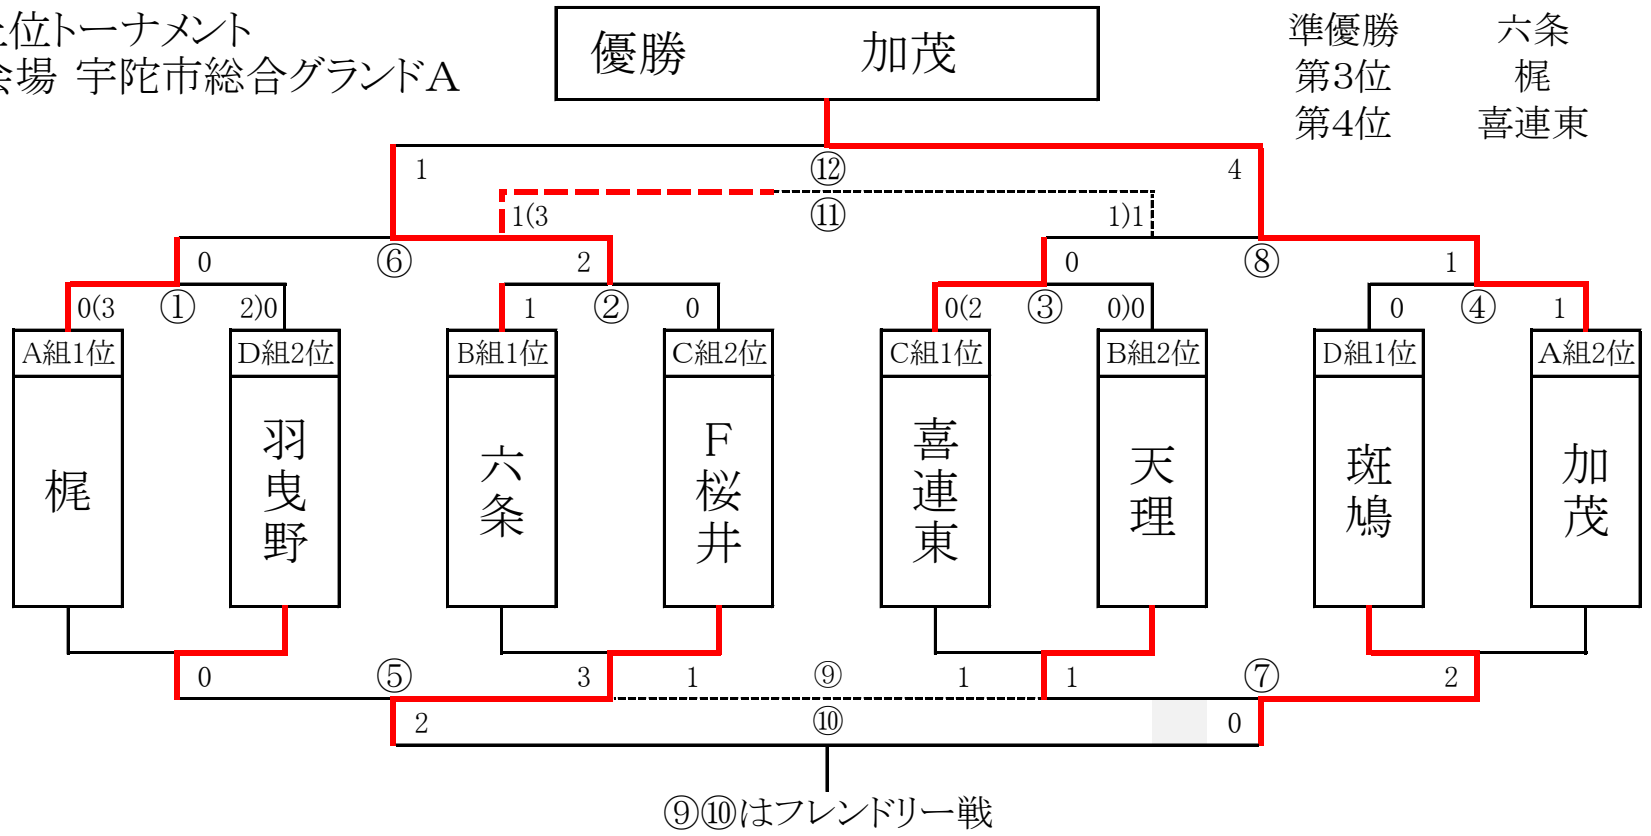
上位トーナメント
会場 宇陀市総合グランドA

優勝 加茂

準優勝 六条
第3位 梶
第4位 喜連東

1 ⑫ 4
1(3 ⑪ 1)1
0 ⑥ 2
0 ⑧ 1
0(3 ① 2)0
1 ② 0
0(2 ③ 0)0
0 ④ 1

A組1位 梶
D組2位 羽曳野
B組1位 六条
C組2位 F桜井
C組1位 喜連東
B組2位 天理
D組1位 斑鳩
A組2位 加茂

0 ⑤ 3
1 ⑨ 1
1 ⑦ 2
2 ⑩ 0

⑨⑩はフレンドリー戦